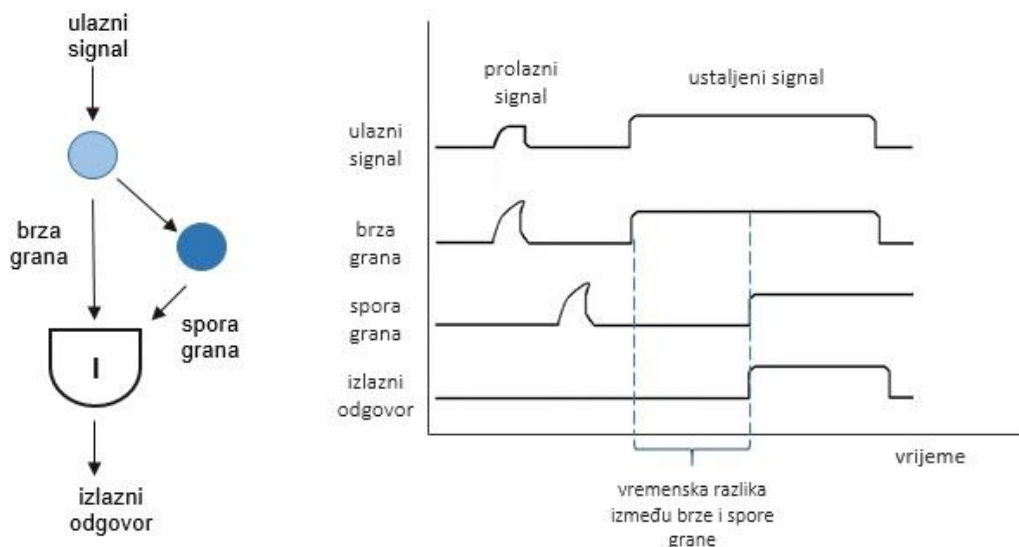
ulazni signal

brza grana

spora grana

I

izlazni odgovor

prolazni signal

ustaljeni signal

ulazni signal

brza grana

spora grana

izlazni odgovor

vrijeme

vremenska razlika između brze i spore grane